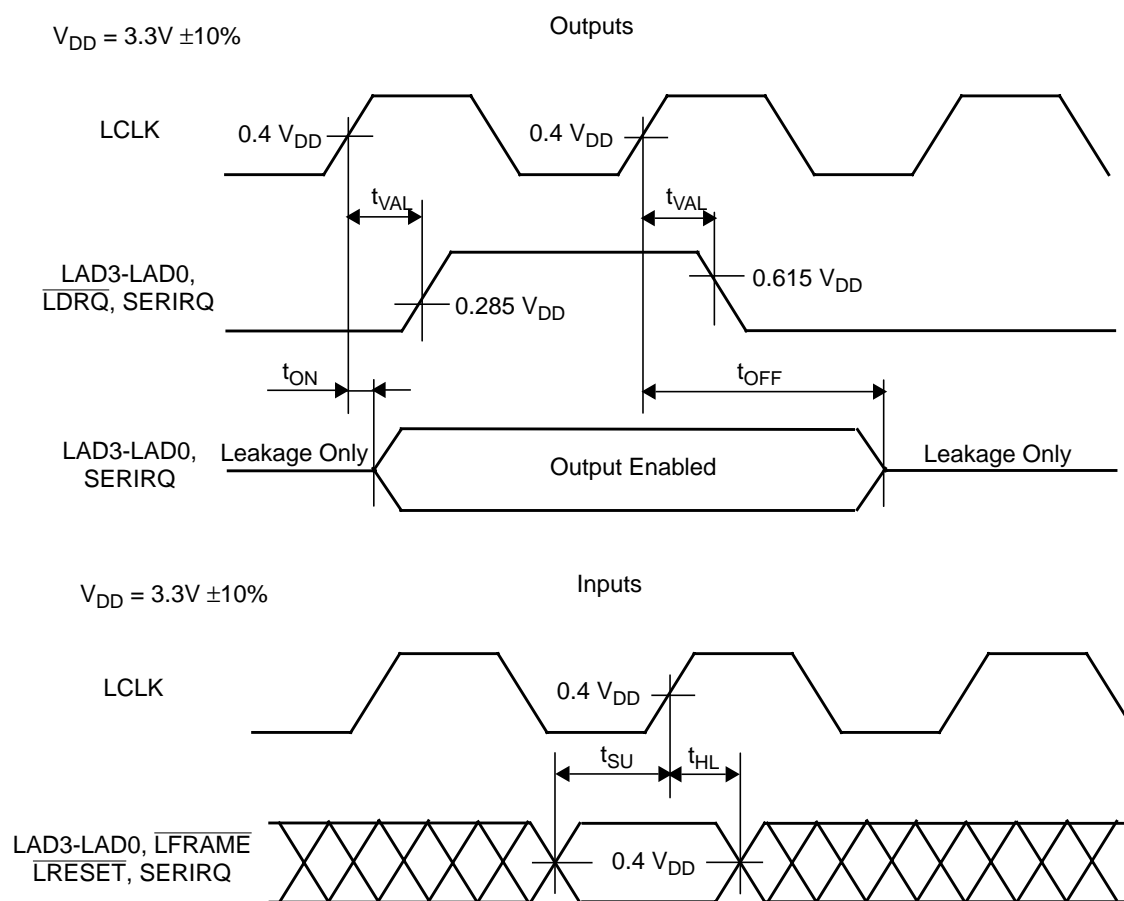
$V_{DD} = 3.3V \pm 10\%$

Outputs

LCLK

$0.4\ V_{DD}$

$0.4\ V_{DD}$

$t_{VAL}$

$t_{VAL}$

LAD3-LAD0, $\overline{LDRQ}$, SERIRQ

$0.285\ V_{DD}$

$0.615\ V_{DD}$

$t_{ON}$

$t_{OFF}$

LAD3-LAD0, SERIRQ

Leakage Only

Output Enabled

Leakage Only

$V_{DD} = 3.3V \pm 10\%$

Inputs

LCLK

$0.4\ V_{DD}$

$t_{SU}$

$t_{HL}$

LAD3-LAD0, $\overline{LFRAME}$ $\overline{LRESET}$, SERIRQ

$0.4\ V_{DD}$